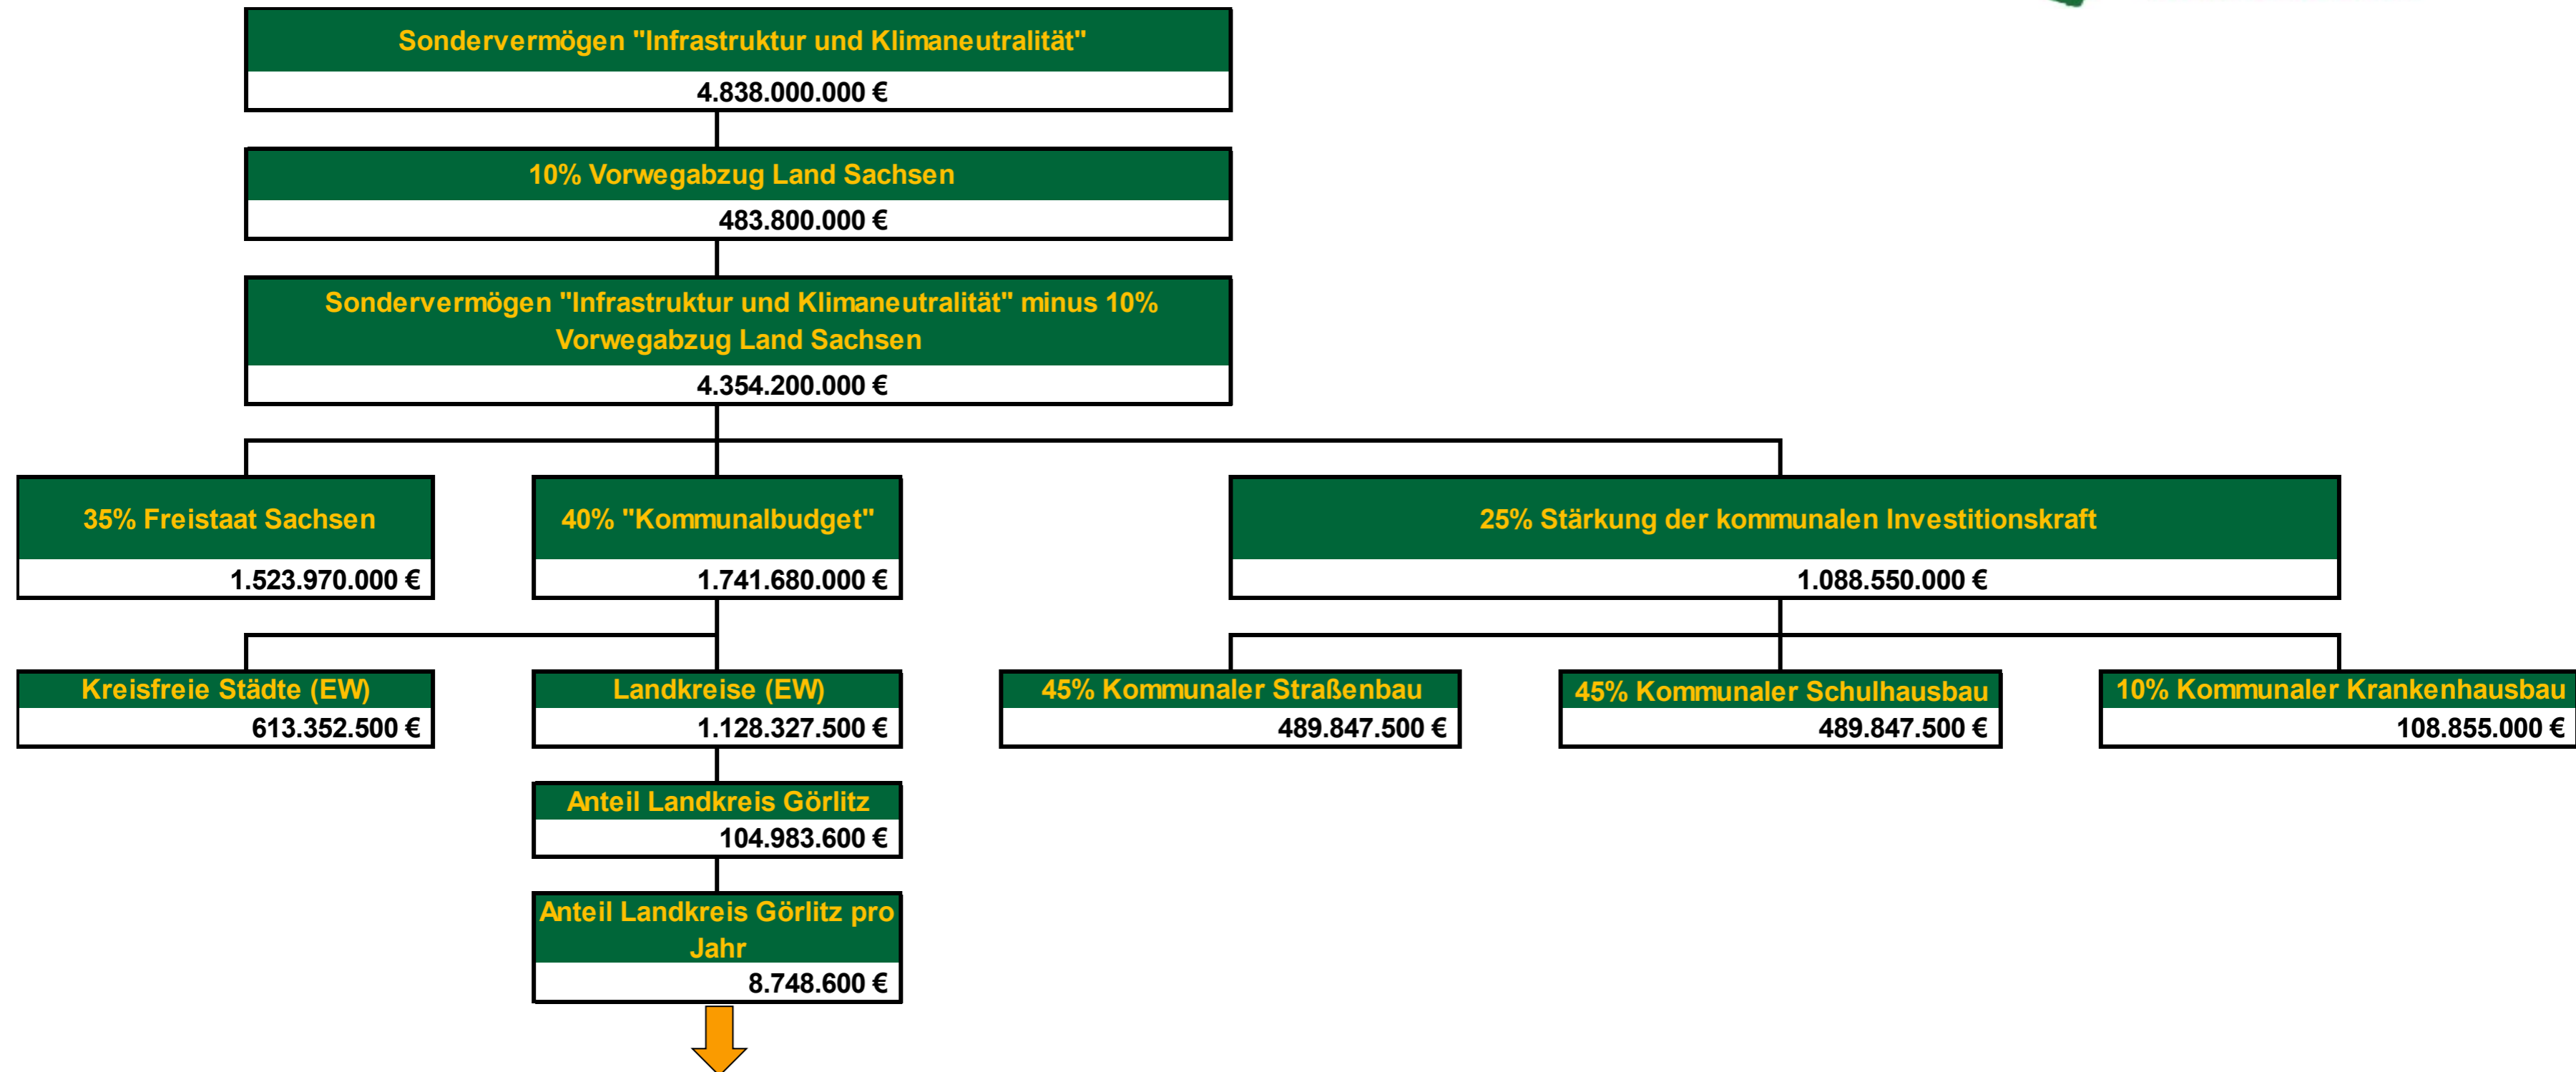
Sondervermögen "Infrastruktur und Klimaneutralität"
4.838.000.000 €

10% Vorwegabzug Land Sachsen
483.800.000 €

Sondervermögen "Infrastruktur und Klimaneutralität" minus 10% Vorwegabzug Land Sachsen
4.354.200.000 €

35% Freistaat Sachsen
1.523.970.000 €

40% "Kommunalbudget"
1.741.680.000 €

25% Stärkung der kommunalen Investitionskraft
1.088.550.000 €

Kreisfreie Städte (EW)
613.352.500 €

Landkreise (EW)
1.128.327.500 €

45% Kommunaler Straßenbau
489.847.500 €

45% Kommunaler Schulhausbau
489.847.500 €

10% Kommunaler Krankenhausbau
108.855.000 €

Anteil Landkreis Görlitz
104.983.600 €

Anteil Landkreis Görlitz pro Jahr
8.748.600 €